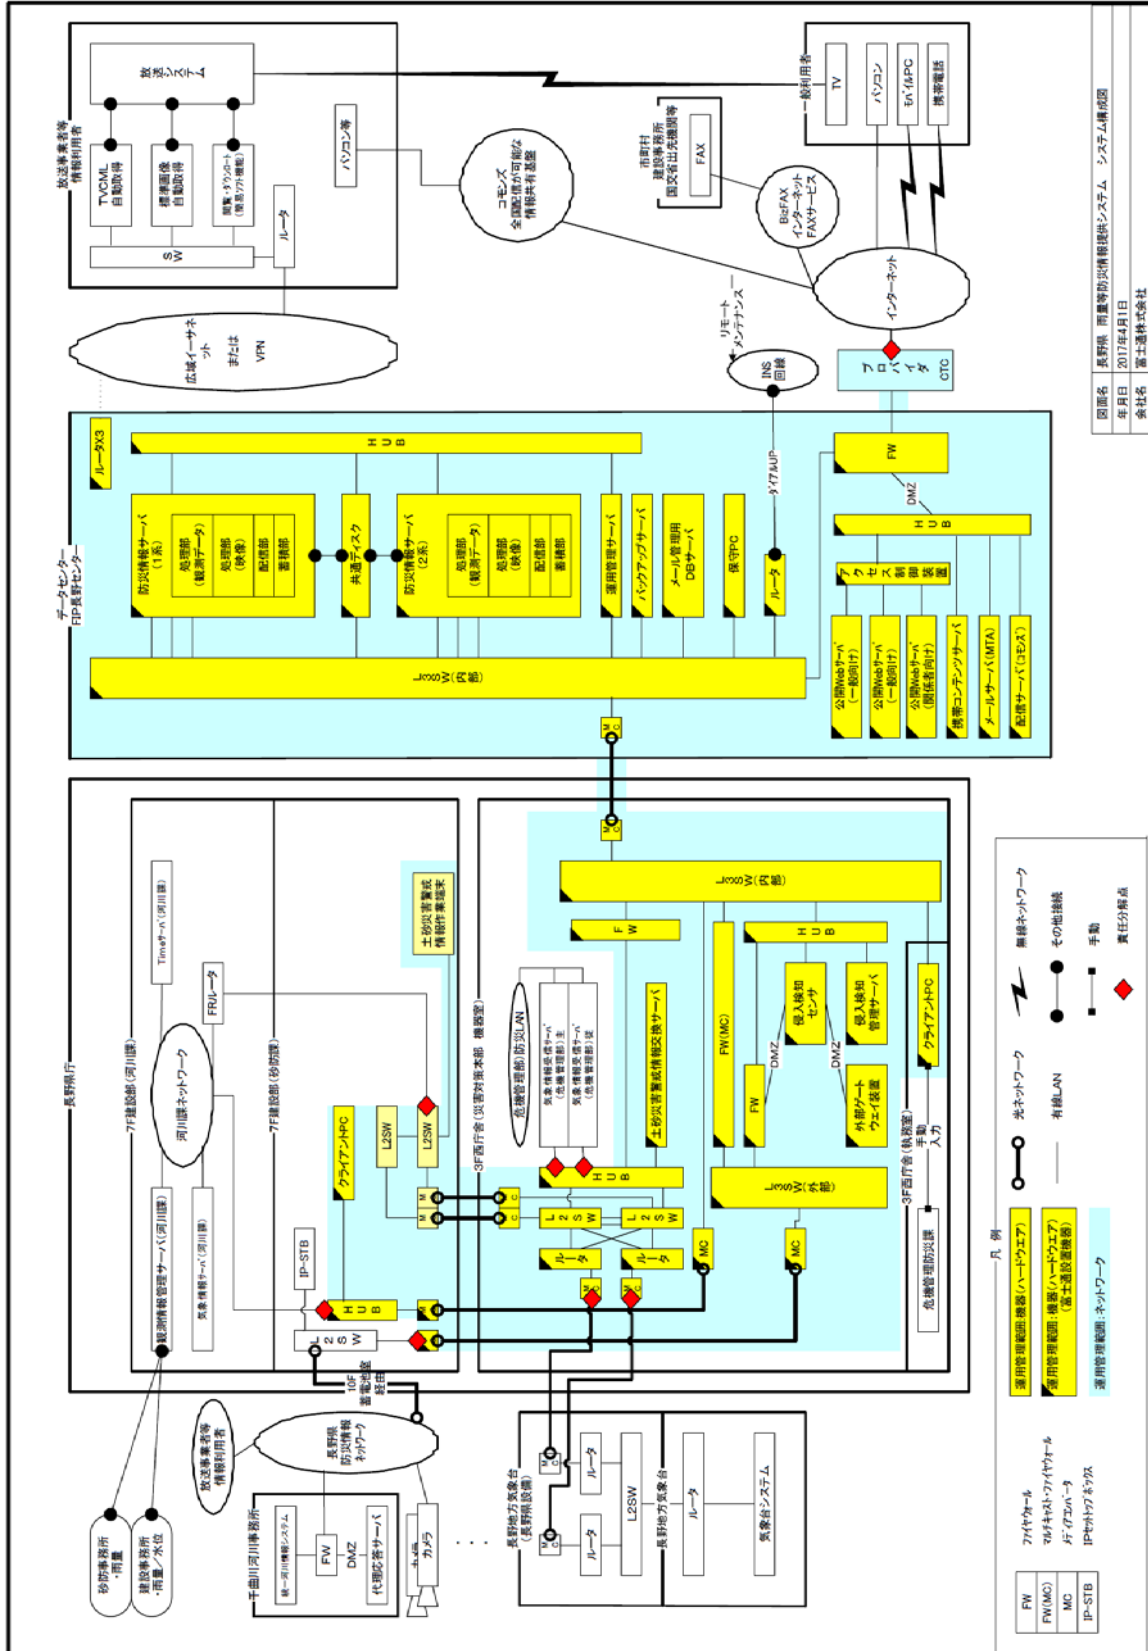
図面名 長野県 雨量等防災情報提供システム システム構成図
年月日 2017年4月1日
会社名 富士通株式会社

放送事業者等情報利用者
放送システム
TVCML自動取得
標準画像自動取得
閲覧・ダウンロード（簡易ツール機能）
SW
ルータ
パソコン等
広域イーサネット または VPN
コモンズ 全国配信が可能な情報共有基盤
市町村 建設事務所 国交省出先機関等
FAX
BizFAX インターネットFAXサービス
一般利用者
TV
パソコン
モバイルPC
携帯電話
インターネット
リモートメンテナンス
INS回線
プロバイダ
CTC

データセンター FIP長野センター
ルータX3
HUB
防災情報サーバ（1系）
処理部（観測データ）
処理部（映像）
配信部
蓄積部
共通ディスク
防災情報サーバ（2系）
処理部（観測データ）
処理部（映像）
配信部
蓄積部
運用管理サーバ
バックアップサーバ
メール管理用DBサーバ
保守PC
ダイアルUP
ルータ
FW
DMZ
HUB
アクセス制御装置
公開Webサーバ（一般向け）
公開Webサーバ（一般向け）
公開Webサーバ（関係者向け）
携帯コンテンツサーバ
メールサーバ（MTA）
配信サーバ（コモンズ）
L3SW（内部）
MC

長野県庁
7F建設部（河川課）
Timeサーバ（河川課）
河川課ネットワーク
FRルータ
観測情報管理サーバ（河川課）
気象情報サーバ（河川課）
IP-STB
L2SW
HUB
7F建設部（砂防課）
クライアントPC
L2SW
L2SW
土砂災害警戒情報作業端末
3F西庁舎（災害対策本部 機器室）
危機管理部 防災LAN
気象情報提供サーバ（危機管理部）主
気象情報提供サーバ（危機管理部）従
土砂災害警戒情報交換サーバ
L3SW（内部）
FW
HUB
FW（MC）
侵入検知センサ
侵入検知管理サーバ
DMZ
DMZ
FW
外部ゲートウェイ装置
クライアントPC
L3SW（外部）
L2SW
L2SW
ルータ
ルータ
MC
MC
3F西庁舎（執務室）
手動入力
危機管理防災課
10F 電算センター経由

砂防事務所・雨量
建設事務所・雨量／水位
放送事業者等情報利用者
長野県防災情報ネットワーク
千曲川河川事務所
統一河川情報システム
FW
DMZ
代理応答サーバ
カメラ
長野地方気象台（長野県設備）
MC
ルータ
MC
ルータ
L2SW
長野地方気象台
ルータ
気象台システム

凡例
運用管理範囲：機器（ハードウエア）
運用管理範囲：機器（ハードウエア）（富士通設置機器）
運用管理範囲：ネットワーク
光ネットワーク
有線LAN
無線ネットワーク
その他接続
手動
責任分解点
FW ファイヤウォール
FW(MC) マルチキャスト・ファイヤウォール
MC メディアコンバータ
IP-STB IPセットトップボックス